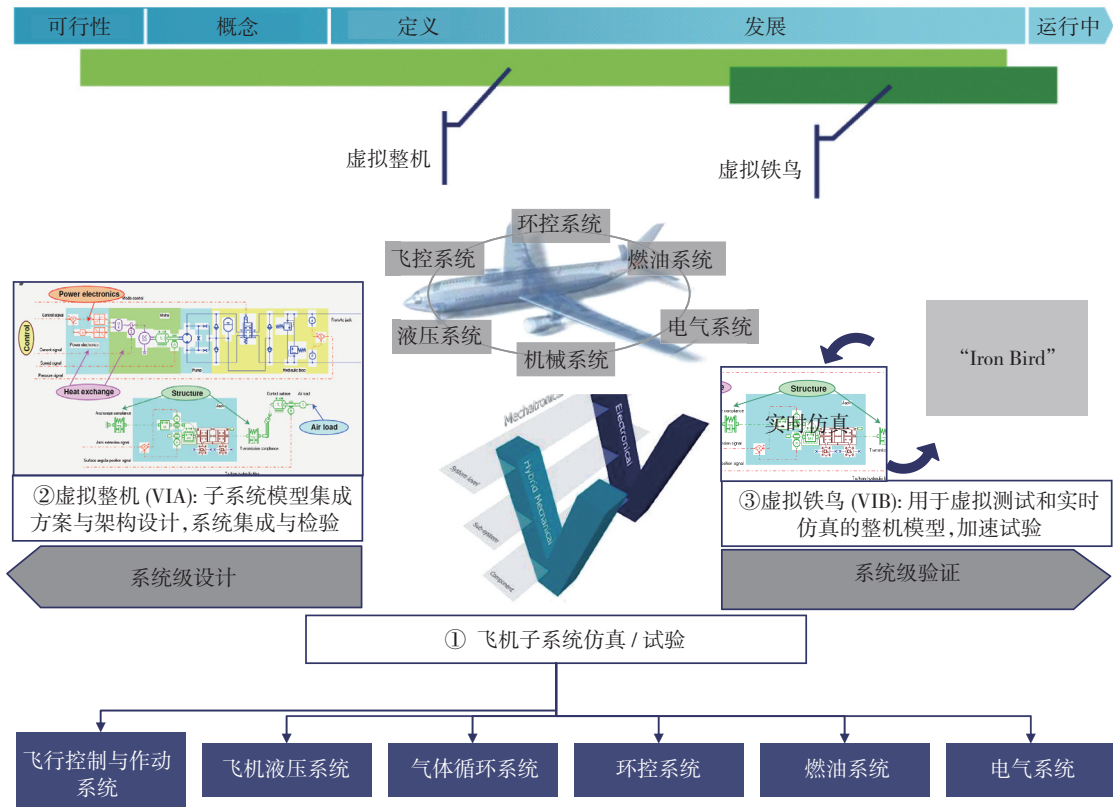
可行性 概念 定义 发展 运行中

虚拟整机

虚拟铁鸟

环控系统
飞控系统
燃油系统
液压系统
电气系统
机械系统

Power electronics
Control
Heat exchange
Structure
Air load

"Iron Bird"

Structure
实时仿真

Mechatronics
Electronical
Hybrid Mechanical
System level
Subsystem
Component

②虚拟整机 (VIA): 子系统模型集成方案与架构设计,系统集成与检验

③虚拟铁鸟 (VIB): 用于虚拟测试和实时仿真的整机模型,加速试验

系统级设计

系统级验证

① 飞机子系统仿真 / 试验

飞行控制与作动系统
飞机液压系统
气体循环系统
环控系统
燃油系统
电气系统